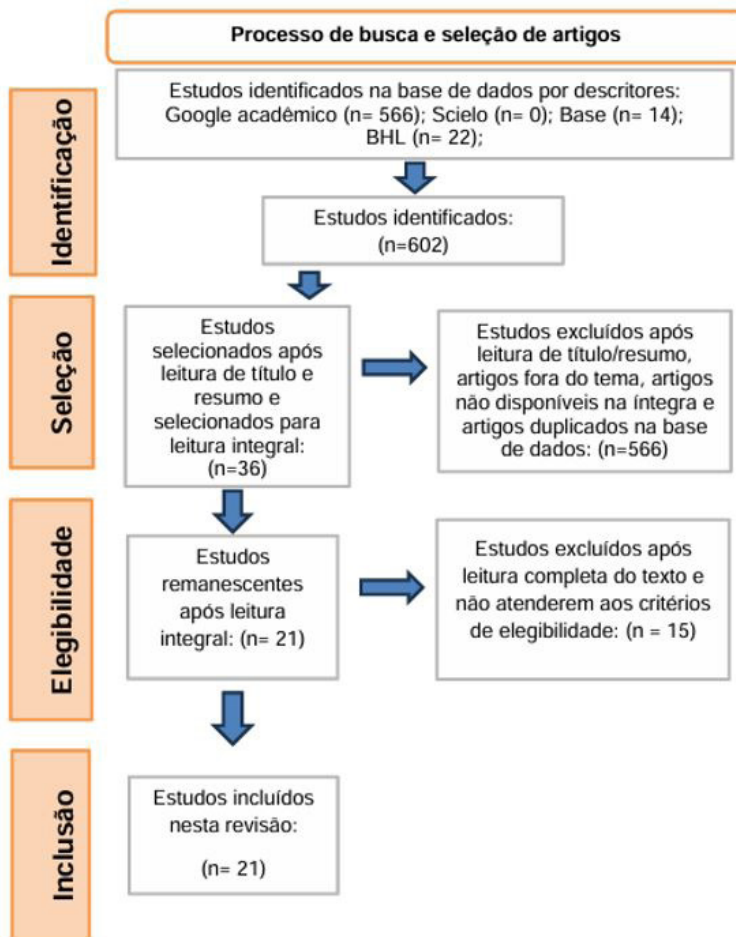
Processo de busca e seleção de artigos

Identificação

Estudos identificados na base de dados por descritores: Google acadêmico (n= 566); Scielo (n= 0); Base (n= 14); BHL (n= 22);

Estudos identificados: (n=602)

Seleção

Estudos selecionados após leitura de título e resumo e selecionados para leitura integral: (n=36)

Estudos excluídos após leitura de título/resumo, artigos fora do tema, artigos não disponíveis na íntegra e artigos duplicados na base de dados: (n=566)

Elegibilidade

Estudos remanescentes após leitura integral: (n= 21)

Estudos excluídos após leitura completa do texto e não atenderem aos critérios de elegibilidade: (n = 15)

Inclusão

Estudos incluídos nesta revisão:

(n= 21)